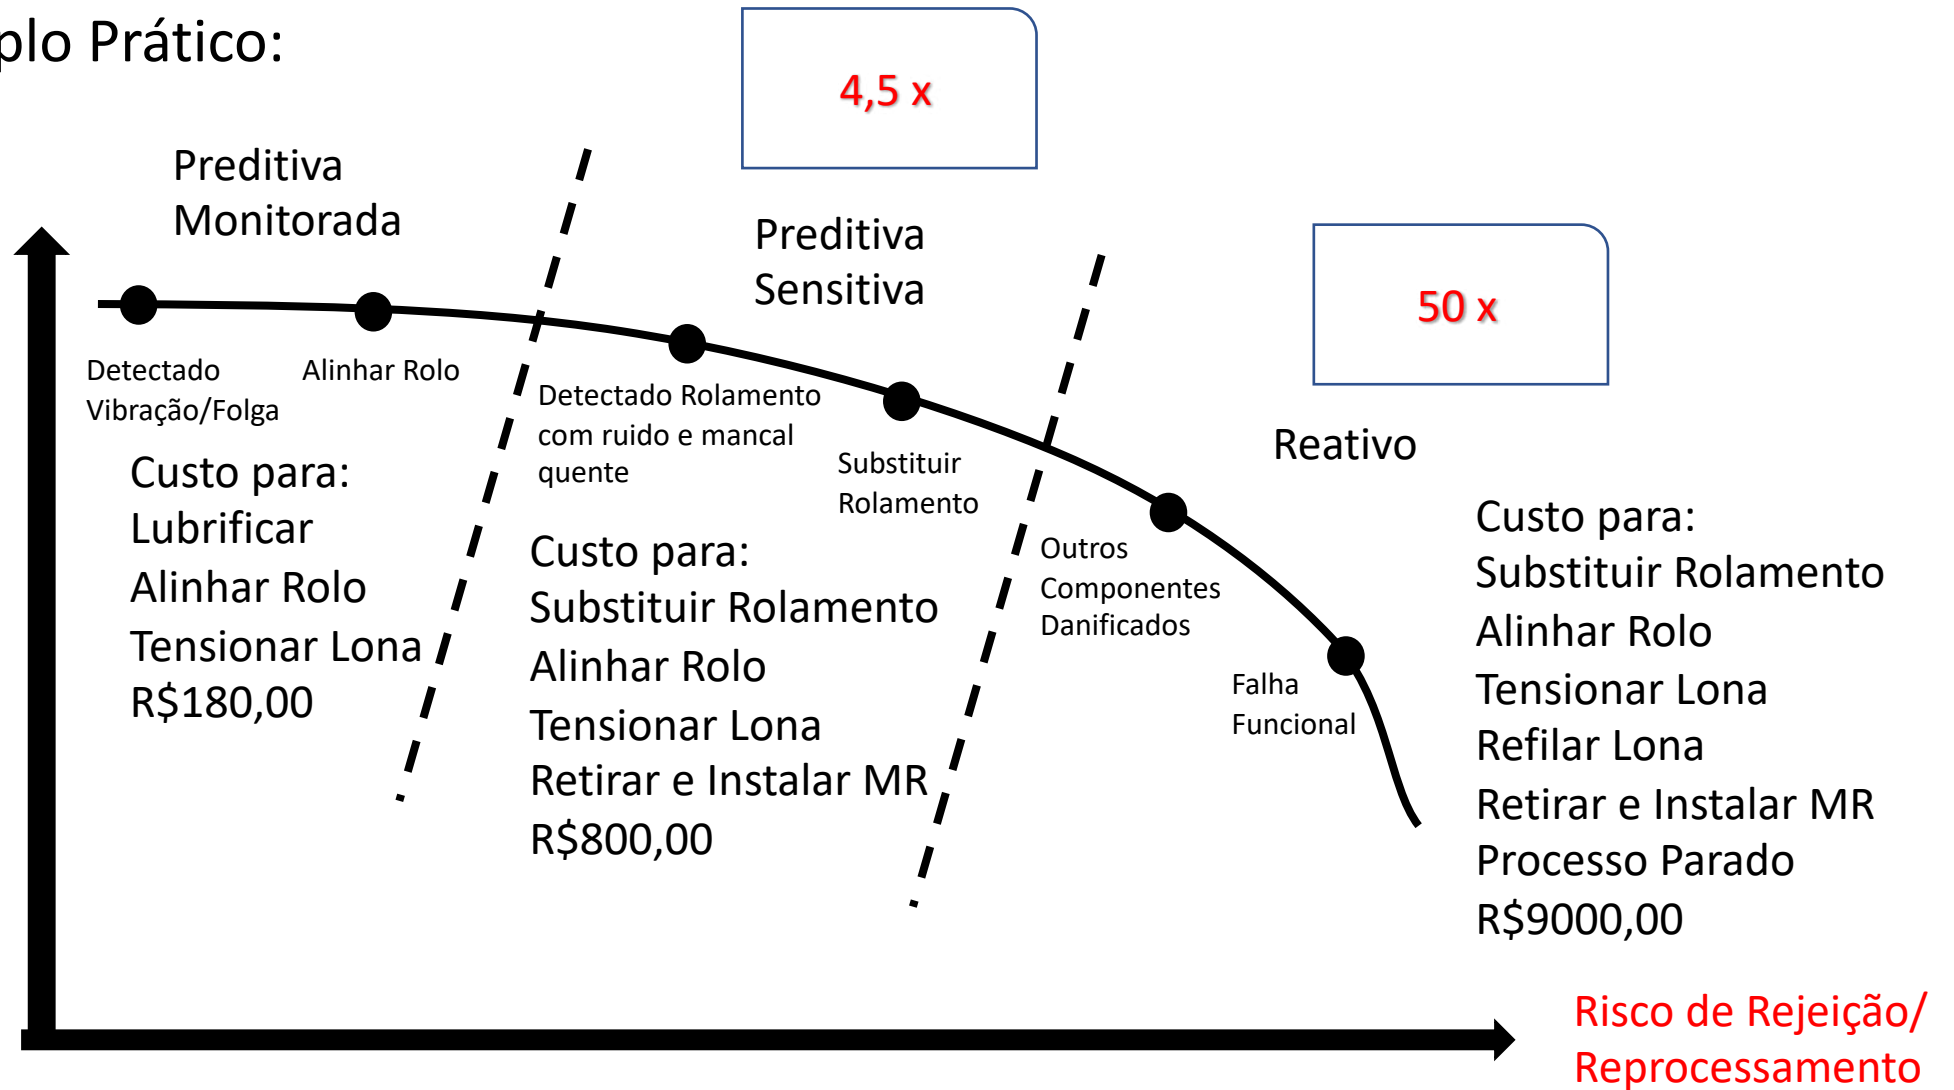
plo Prático:

4,5 x

Preditiva Monitorada

Preditiva Sensitiva

50 x

Detectado Vibração/Folga

Alinhar Rolo

Detectado Rolamento com ruido e mancal quente

Substituir Rolamento

Reativo

Custo para:
Lubrificar
Alinhar Rolo
Tensionar Lona
R$180,00

Custo para:
Substituir Rolamento
Alinhar Rolo
Tensionar Lona
Retirar e Instalar MR
R$800,00

Outros Componentes Danificados

Falha Funcional

Custo para:
Substituir Rolamento
Alinhar Rolo
Tensionar Lona
Refilar Lona
Retirar e Instalar MR
Processo Parado
R$9000,00

Risco de Rejeição/
Reprocessamento